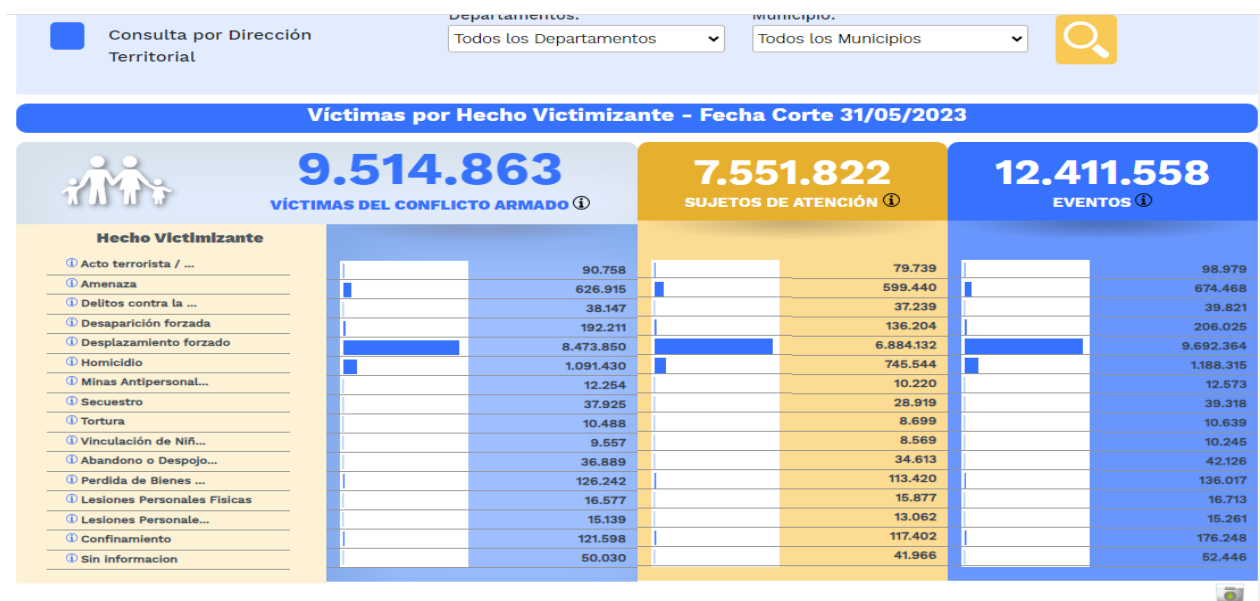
Consulta por Dirección Territorial

Departamentos:
Todos los Departamentos

Municipio:
Todos los Municipios

Víctimas por Hecho Victimizante - Fecha Corte 31/05/2023

9.514.863
VÍCTIMAS DEL CONFLICTO ARMADO ⓘ

7.551.822
SUJETOS DE ATENCIÓN ⓘ

12.411.558
EVENTOS ⓘ

| Hecho Victimizante | Víctimas | Sujetos de atención | Eventos |
|---|---|---|---|
| ⓘ Acto terrorista / ... | 90.758 | 79.739 | 98.979 |
| ⓘ Amenaza | 626.915 | 599.440 | 674.468 |
| ⓘ Delitos contra la ... | 38.147 | 37.239 | 39.821 |
| ⓘ Desaparición forzada | 192.211 | 136.204 | 206.025 |
| ⓘ Desplazamiento forzado | 8.473.850 | 6.884.132 | 9.692.364 |
| ⓘ Homicidio | 1.091.430 | 745.544 | 1.188.315 |
| ⓘ Minas Antipersonal... | 12.254 | 10.220 | 12.573 |
| ⓘ Secuestro | 37.925 | 28.919 | 39.318 |
| ⓘ Tortura | 10.488 | 8.699 | 10.639 |
| ⓘ Vinculación de Niñ... | 9.557 | 8.569 | 10.245 |
| ⓘ Abandono o Despojo... | 36.889 | 34.613 | 42.126 |
| ⓘ Perdida de Bienes ... | 126.242 | 113.420 | 136.017 |
| ⓘ Lesiones Personales Fisicas | 16.577 | 15.877 | 16.713 |
| ⓘ Lesiones Personale... | 15.139 | 13.062 | 15.261 |
| ⓘ Confinamiento | 121.598 | 117.402 | 176.248 |
| ⓘ Sin informacion | 50.030 | 41.966 | 52.446 |